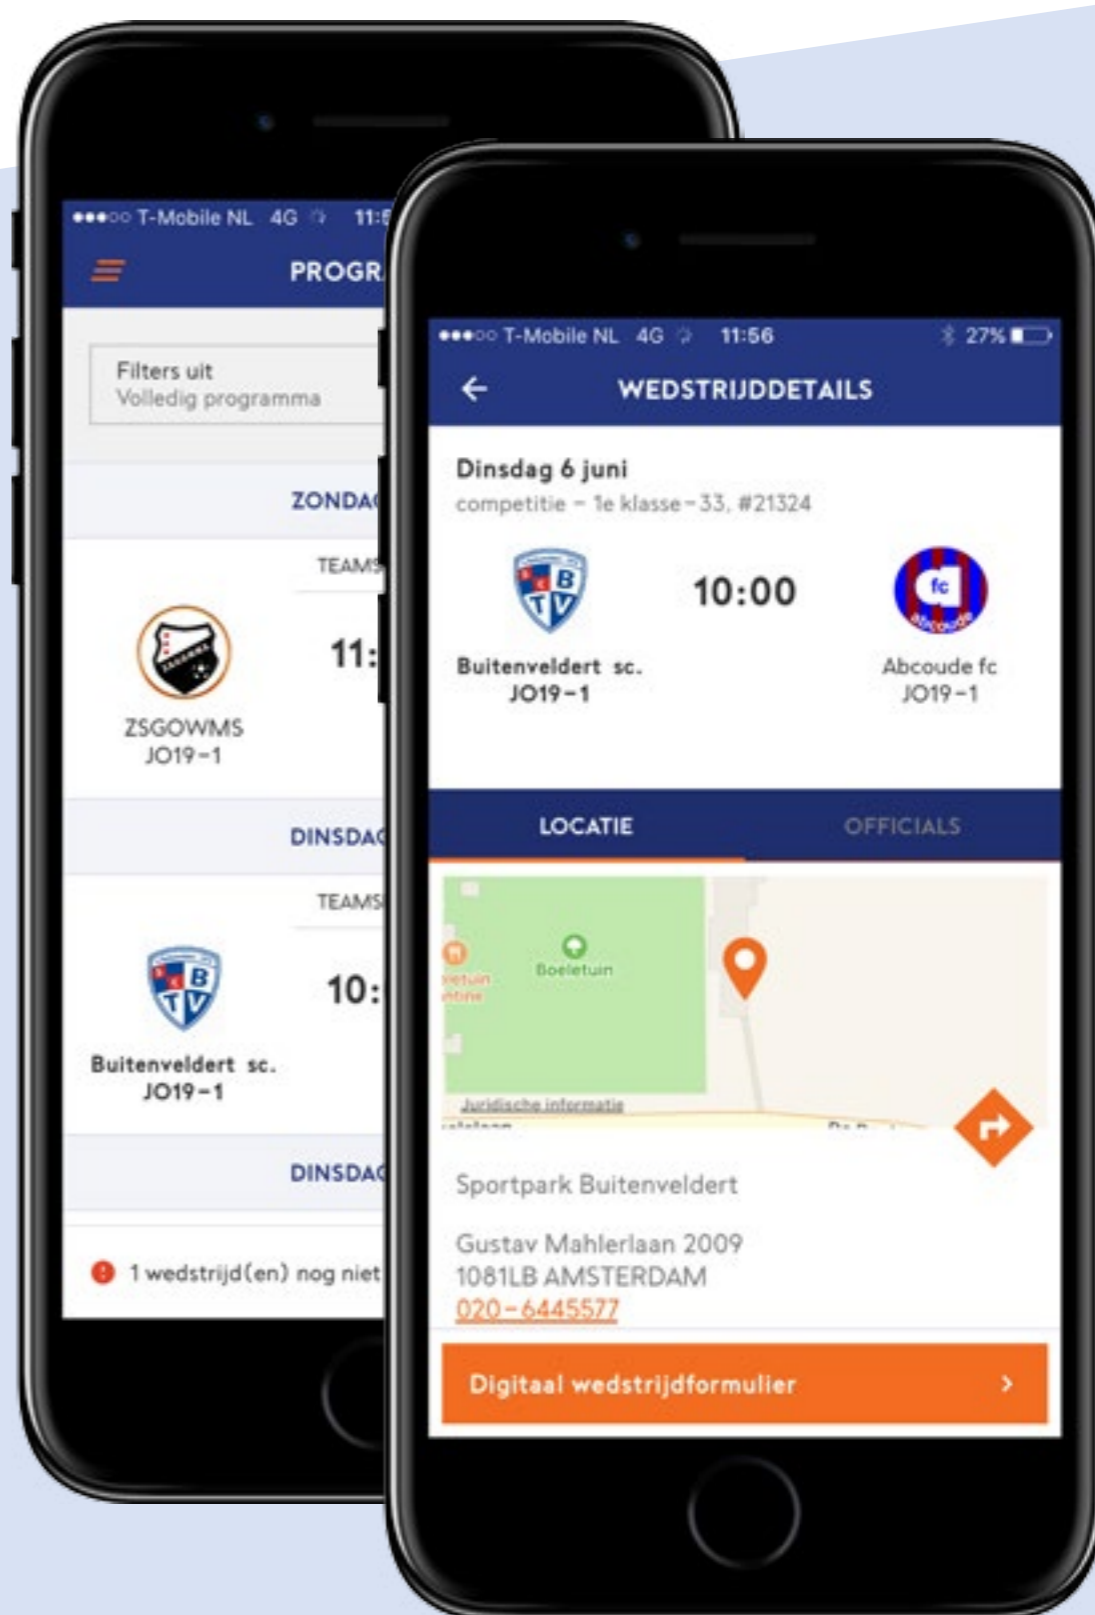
●●●○○ T-Mobile NL 4G 11:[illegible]

PROGR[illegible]

Filters uit
Volledig programma

ZONDA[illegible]

TEAMS

11:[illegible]

ZSGOWMS
JO19-1

DINSDA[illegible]

TEAMS

10:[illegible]

Buitenveldert sc.
JO19-1

DINSDA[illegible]

1 wedstrijd(en) nog niet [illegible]

●●●○○ T-Mobile NL 4G 11:56 27%

WEDSTRIJDDETAILS

Dinsdag 6 juni
competitie - 1e klasse - 33, #21324

10:00

Buitenveldert sc.
JO19-1

Abcoude fc
JO19-1

LOCATIE

OFFICIALS

Boeletuin

Juridische informatie

Sportpark Buitenveldert

Gustav Mahlerlaan 2009
1081LB AMSTERDAM
020-6445577

Digitaal wedstrijdformulier